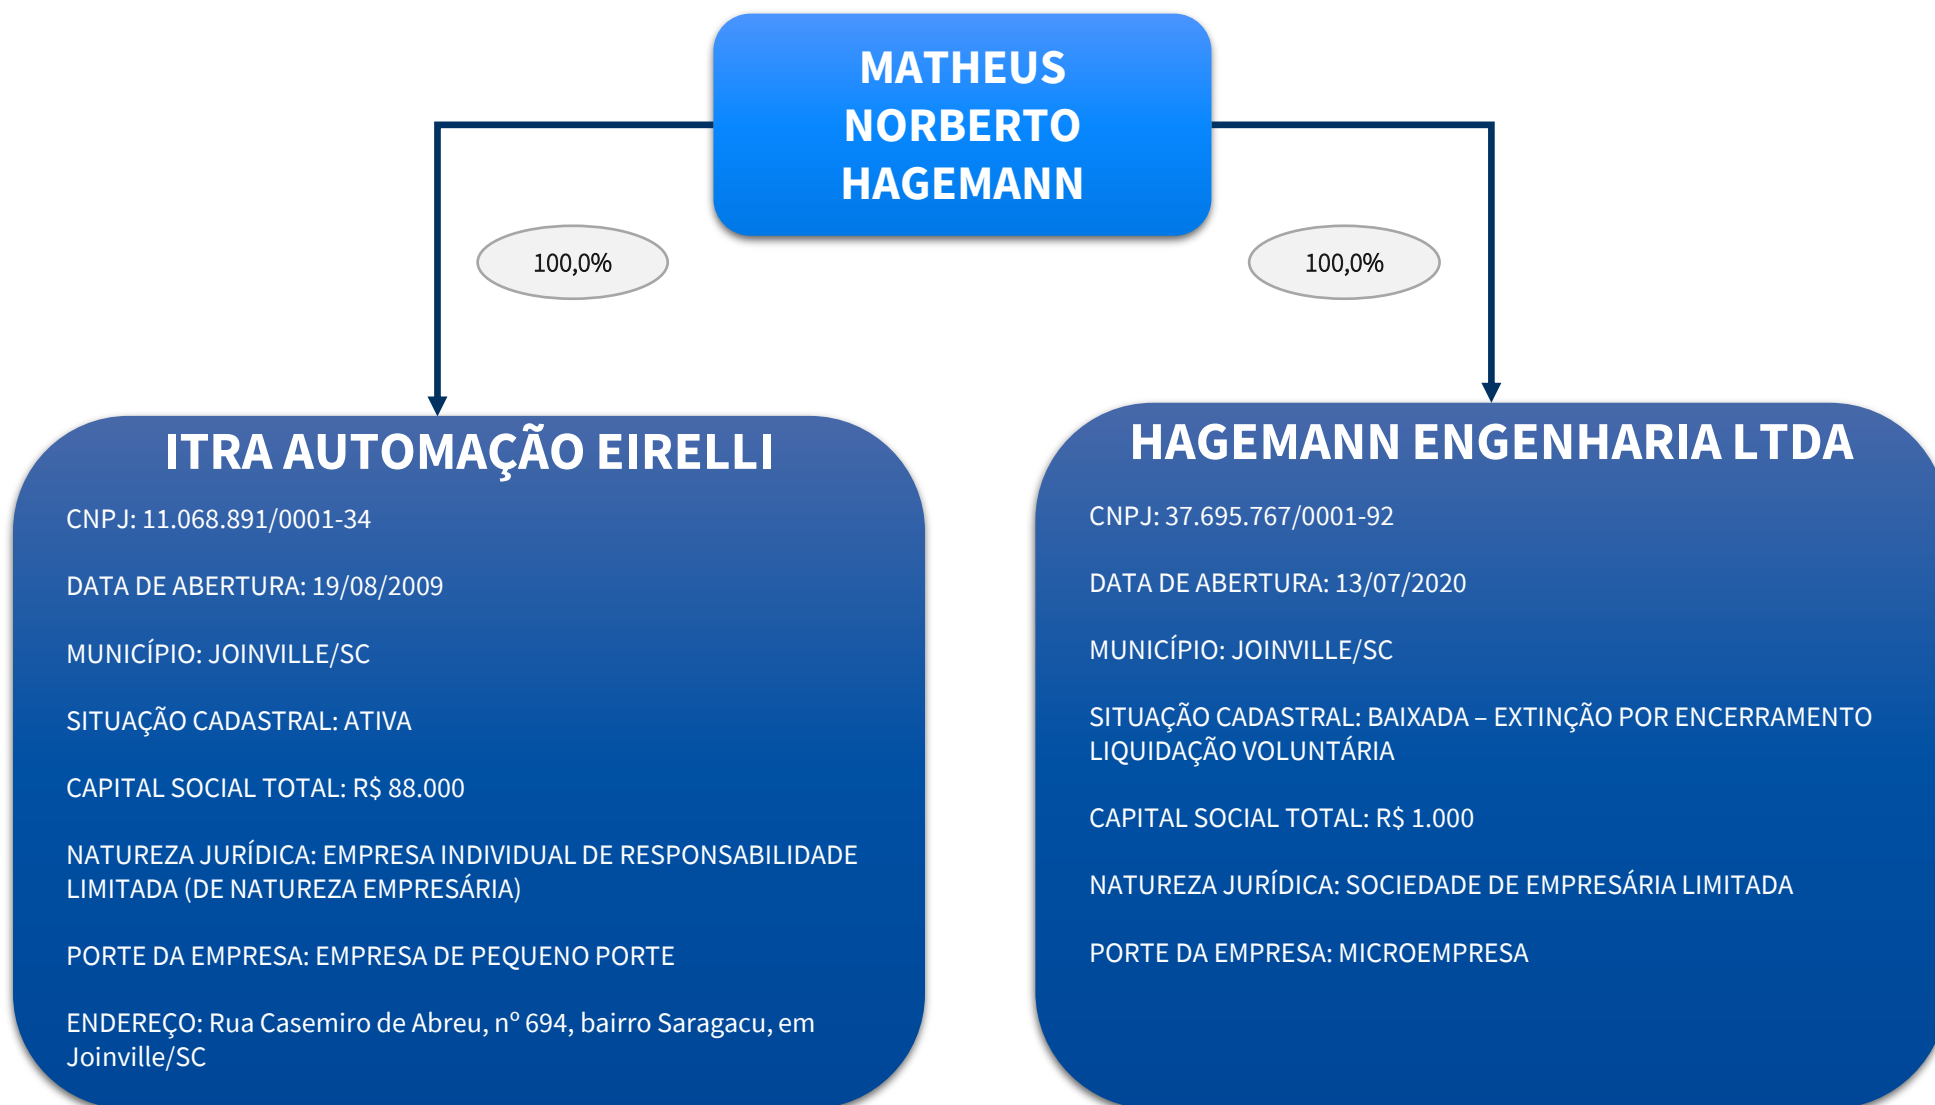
MATHEUS NORBERTO HAGEMANN

100,0%

100,0%

ITRA AUTOMAÇÃO EIRELLI

CNPJ: 11.068.891/0001-34

DATA DE ABERTURA: 19/08/2009

MUNICÍPIO: JOINVILLE/SC

SITUAÇÃO CADASTRAL: ATIVA

CAPITAL SOCIAL TOTAL: R$ 88.000

NATUREZA JURÍDICA: EMPRESA INDIVIDUAL DE RESPONSABILIDADE LIMITADA (DE NATUREZA EMPRESÁRIA)

PORTE DA EMPRESA: EMPRESA DE PEQUENO PORTE

ENDEREÇO: Rua Casemiro de Abreu, nº 694, bairro Saragacu, em Joinville/SC

HAGEMANN ENGENHARIA LTDA

CNPJ: 37.695.767/0001-92

DATA DE ABERTURA: 13/07/2020

MUNICÍPIO: JOINVILLE/SC

SITUAÇÃO CADASTRAL: BAIXADA – EXTINÇÃO POR ENCERRAMENTO LIQUIDAÇÃO VOLUNTÁRIA

CAPITAL SOCIAL TOTAL: R$ 1.000

NATUREZA JURÍDICA: SOCIEDADE DE EMPRESÁRIA LIMITADA

PORTE DA EMPRESA: MICROEMPRESA